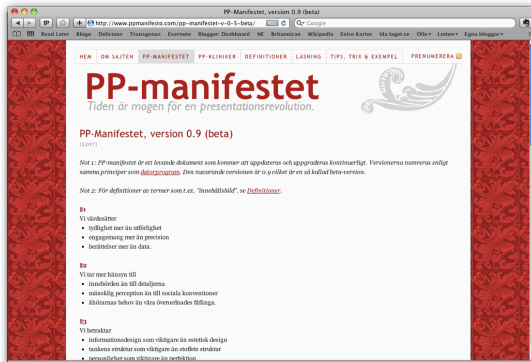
PP-Manifestet, version 0.9 (beta)

http://www.ppmanifesto.com/pp-manifestet-v-0-5-beta/

Google

Read Later Blogs Delicious Transgenus Evernote Blogger: Dashboard NE Britannican Wikipedia Eniro Kartor Ida laget.se Olle Lotten Egna bloggar

HEM OM SAJTEN PP-MANIFESTET PP-KLINIKER DEFINITIONER LÄSNING TIPS, TRIX & EXEMPEL PRENUMERERA

PP-manifestet

Tiden är mogen för en presentationsrevolution.

PP-Manifestet, version 0.9 (beta)

[EDIT]

Not 1: PP-manifestet är ett levande dokument som kommer att uppdateras och uppgraderas kontinuerligt. Versionerna numreras enligt samma principer som datorprogram. Den nuvarande versionen är 0.9 vilket är en så kallad beta-version.

Not 2: För definitioner av termer som t.ex. "innehållsbild", se Definitioner.

§1
Vi värdesätter

- tydlighet mer än utförlighet
- engagemang mer än precision
- berättelser mer än data.

§2
Vi tar mer hänsyn till

- innebörden än till detaljerna
- mänsklig perception än till sociala konventioner
- åhörarnas behov än våra överordnades fördinga.

§3
Vi betraktar

- informationsdesign som viktigare än estetisk design
- tankens struktur som viktigare än stoffets struktur
- personlighet som viktigare än perfektion.